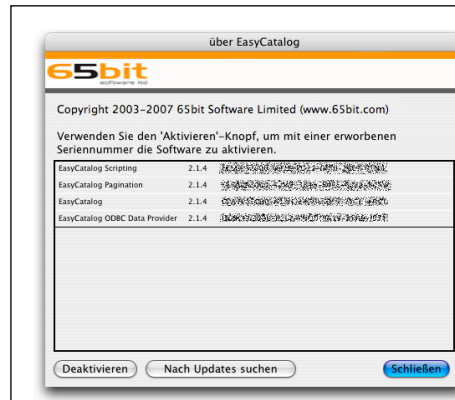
über EasyCatalog

65bit
software ltd

Copyright 2003-2007 65bit Software Limited (www.65bit.com)

Verwenden Sie den 'Aktivieren'-Knopf, um mit einer erworbenen Seriennummer die Software zu aktivieren.

| | | |
|---|---|---|
| EasyCatalog Scripting | 2.1.4 | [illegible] |
| EasyCatalog Pagination | 2.1.4 | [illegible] |
| EasyCatalog | 2.1.4 | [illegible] |
| EasyCatalog ODBC Data Provider | 2.1.4 | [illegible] |

Deaktivieren | Nach Updates suchen | Schließen